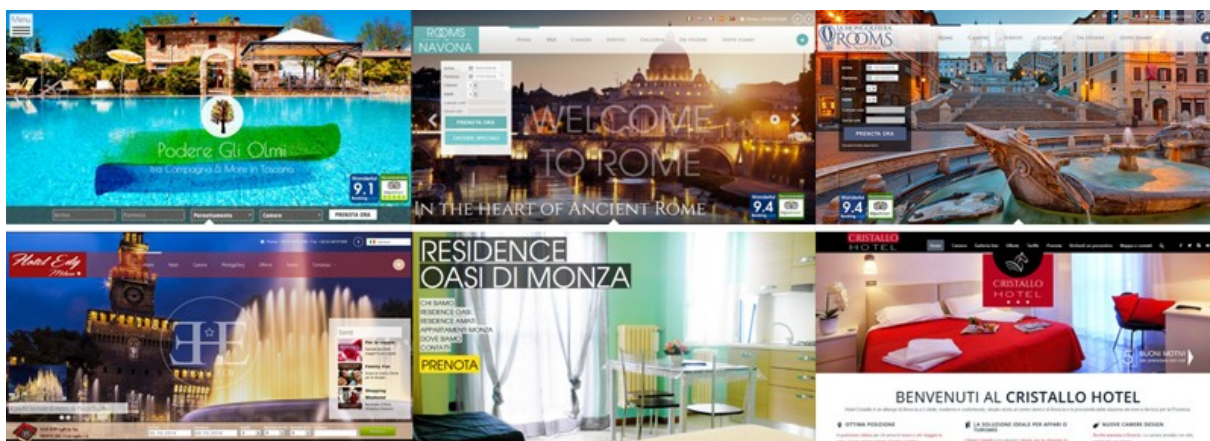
Menu

Podere Gli Olmi
tra Campagna & Mare in Toscana

9.1

PRENOTA ORA

ROOMS NAVONA

WELCOME TO ROME

IN THE HEART OF ANCIENT ROME

PRENOTA ORA

OFFERTE SPECIALI

9.4

ROOMS

PRENOTA ORA

9.4

Hotel Edy

RESIDENCE OASI DI MONZA

CHI SIAMO
RESIDENCE OASI
RESIDENCE AMATI
APPARTAMENTI MONZA
DOVE SIAMO
CONTATTI

PRENOTA

CRISTALLO HOTEL

CRISTALLO HOTEL

BUONI MOTIVI

BENVENUTI AL CRISTALLO HOTEL

OTTIMA POSIZIONE

LA SOLUZIONE IDEALE PER AFFARI O TURISMO

NUOVE CAMERE DESIGN